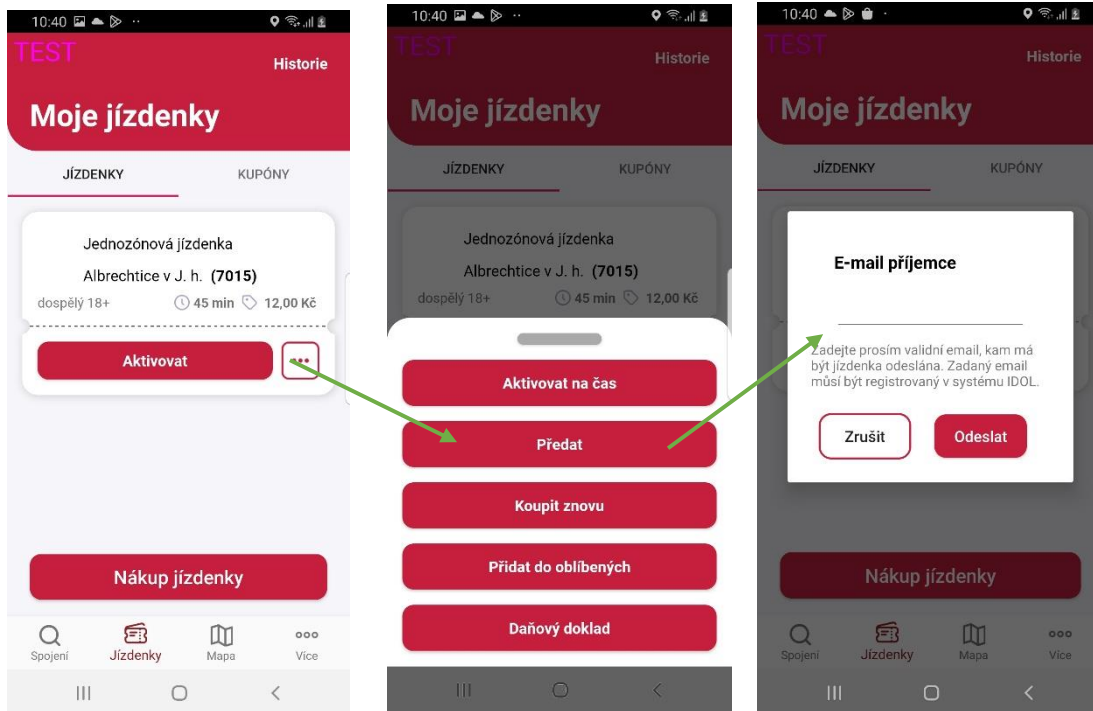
10:40

TEST

Historie

Moje jízdenky

JÍZDENKY

KUPÓNY

Jednozónová jízdenka

Albrechtice v J. h. (7015)

dospělý 18+

45 min

12,00 Kč

Aktivovat

Nákup jízdenky

Spojení

Jízdenky

Mapa

Více

10:40

TEST

Historie

Moje jízdenky

JÍZDENKY

KUPÓNY

Jednozónová jízdenka

Albrechtice v J. h. (7015)

dospělý 18+

45 min

12,00 Kč

Aktivovat na čas

Předat

Koupit znovu

Přidat do oblíbených

Daňový doklad

10:40

TEST

Historie

Moje jízdenky

JÍZDENKY

KUPÓNY

E-mail příjemce

Zadejte prosím validní email, kam má být jízdenka odeslána. Zadaný email músí být registrovaný v systému IDOL.

Zrušit

Odeslat

Nákup jízdenky

Spojení

Jízdenky

Mapa

Více